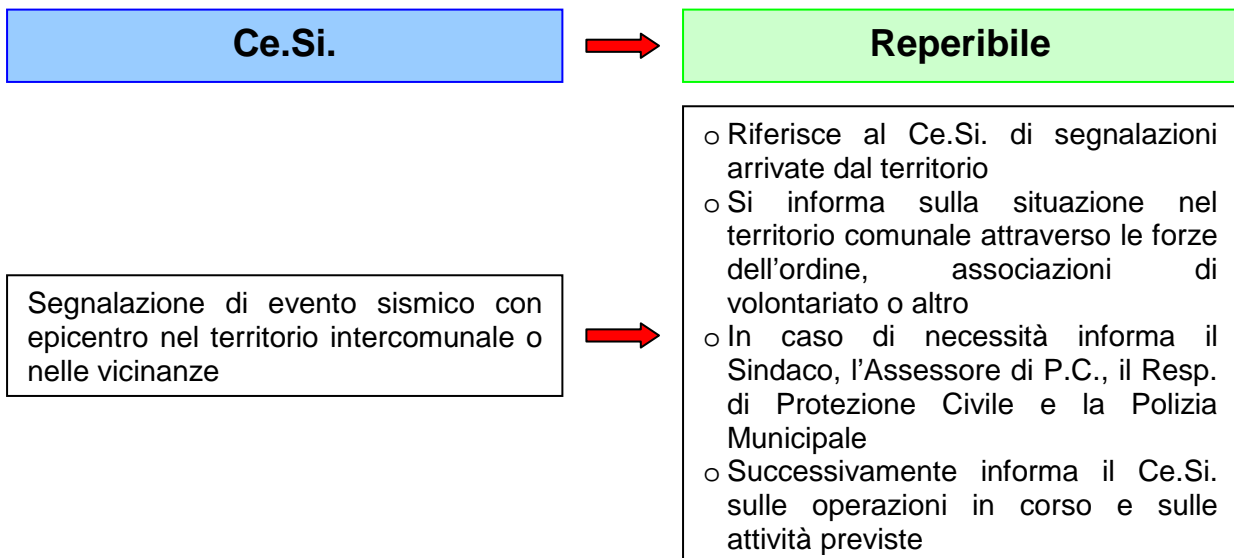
Ce.Si.

Reperibile

Segnalazione di evento sismico con epicentro nel territorio intercomunale o nelle vicinanze

- Riferisce al Ce.Si. di segnalazioni arrivate dal territorio
- Si informa sulla situazione nel territorio comunale attraverso le forze dell'ordine, associazioni di volontariato o altro
- In caso di necessità informa il Sindaco, l'Assessore di P.C., il Resp. di Protezione Civile e la Polizia Municipale
- Successivamente informa il Ce.Si. sulle operazioni in corso e sulle attività previste